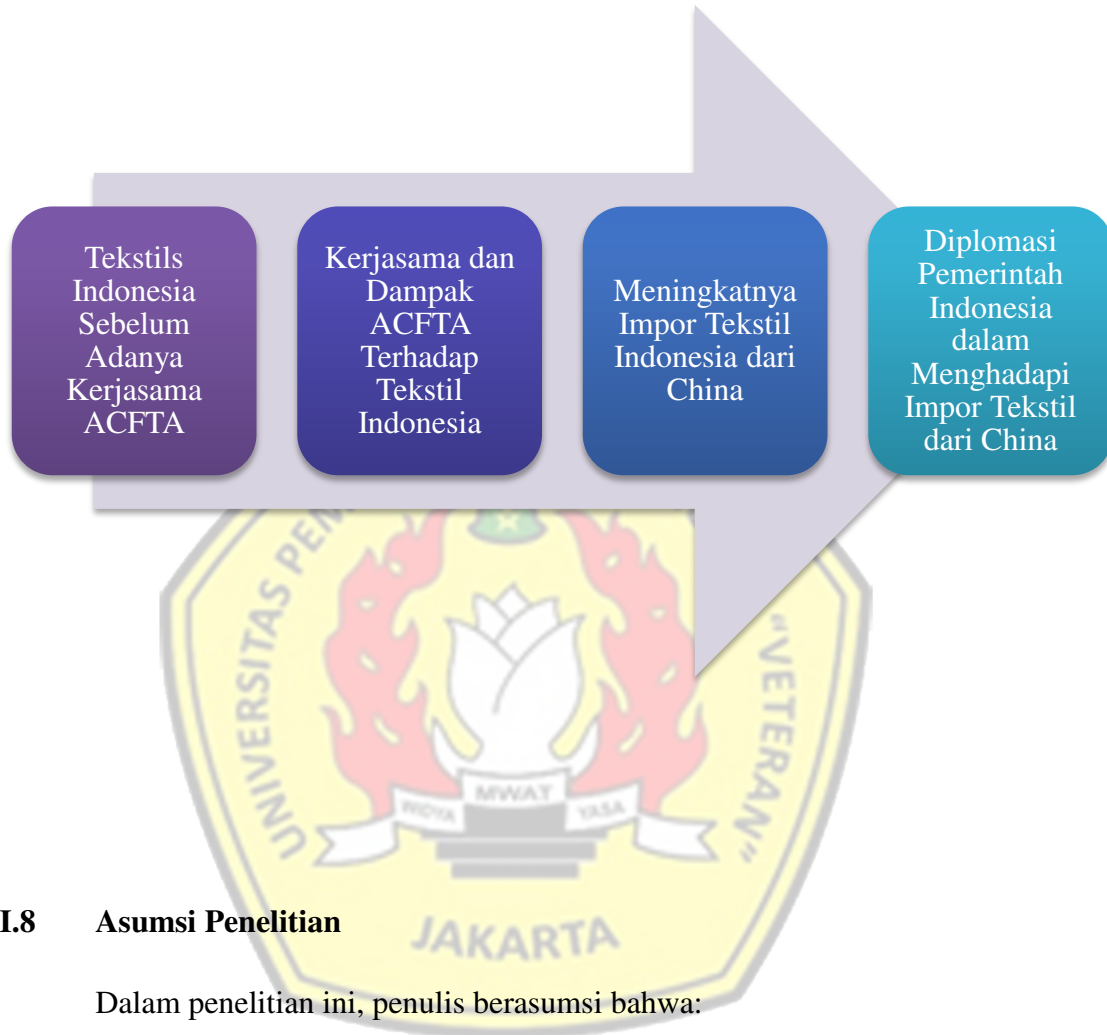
Tekstils Indonesia Sebelum Adanya Kerjasama ACFTA

Kerjasama dan Dampak ACFTA Terhadap Tekstil Indonesia

Meningkatnya Impor Tekstil Indonesia dari China

Diplomasi Pemerintah Indonesia dalam Menghadapi Impor Tekstil dari China

UNIVERSITAS PE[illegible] "VETERAN" WIDYA MWAT YASA JAKARTA

I.8 Asumsi Penelitian

Dalam penelitian ini, penulis berasumsi bahwa: